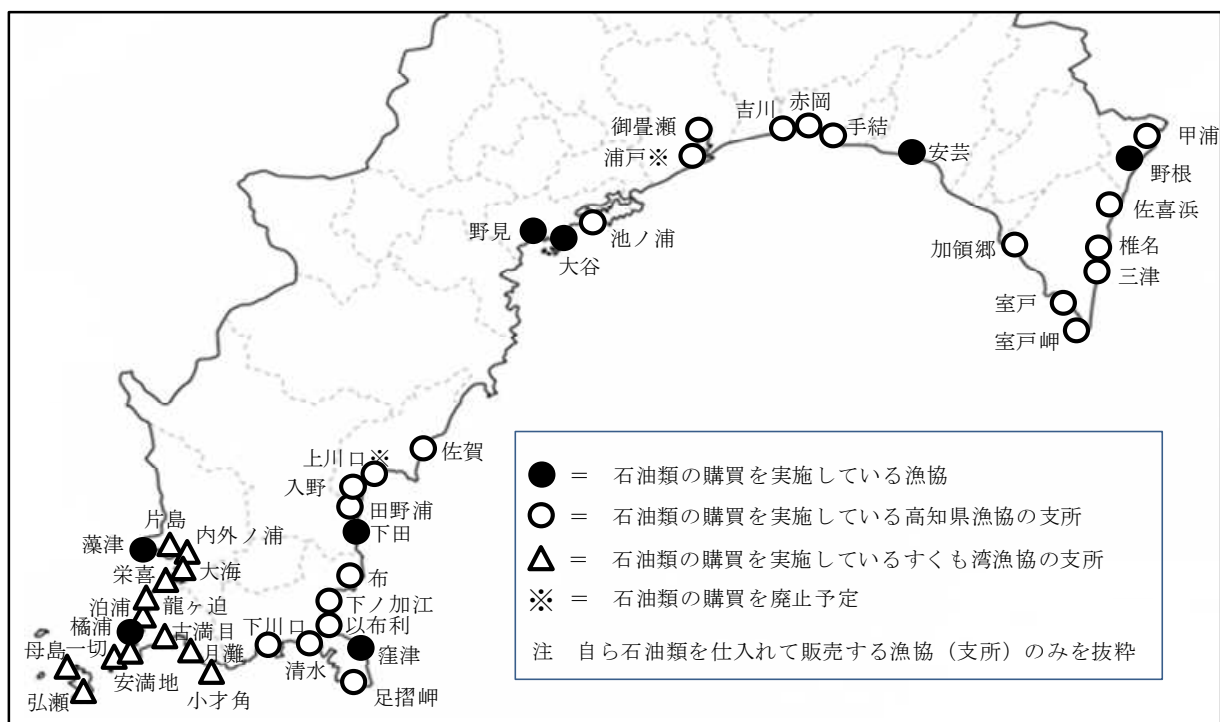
御畳瀬
浦戸※
吉川
赤岡
手結
安芸
甲浦
野根
佐喜浜
野見
大谷
池ノ浦
加領郷
椎名
三津
室戸
室戸岬
佐賀
上川口※
入野
田野浦
下田
布
下ノ加江
以布利
窪津
足摺岬
清水
下川口
片島
藻津
内外ノ浦
栄喜
大海
泊浦
龍ヶ迫
橘浦
古満目
母島一切
安満地
月灘
小才角
弘瀬

● ＝ 石油類の購買を実施している漁協
○ ＝ 石油類の購買を実施している高知県漁協の支所
△ ＝ 石油類の購買を実施しているすくも湾漁協の支所
※ ＝ 石油類の購買を廃止予定
注 自ら石油類を仕入れて販売する漁協（支所）のみを抜粋